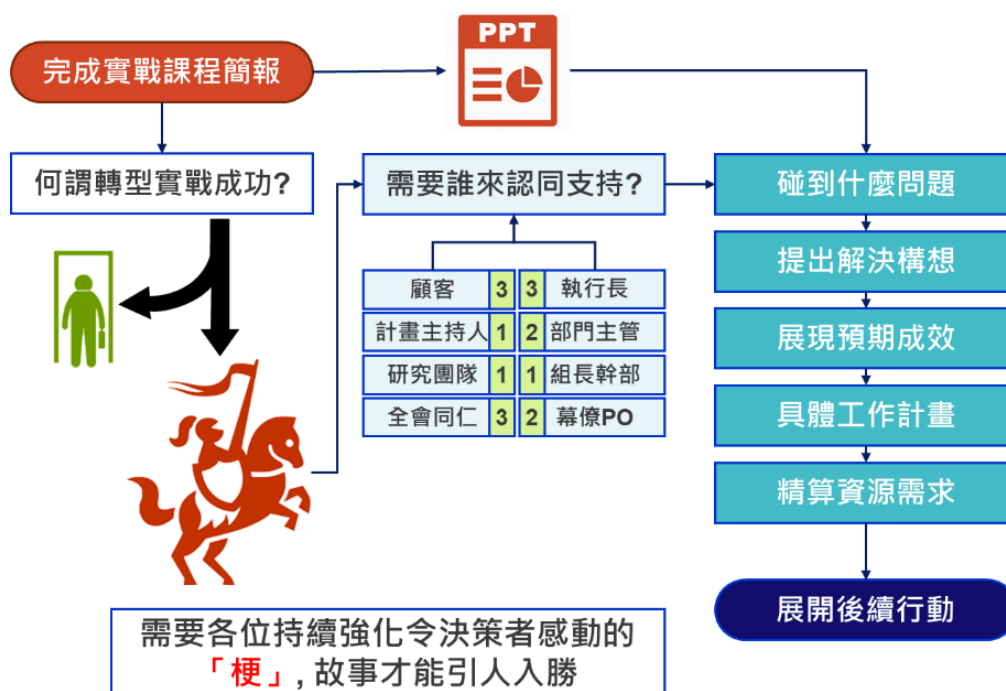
完成實戰課程簡報

PPT

何謂轉型實戰成功?

需要誰來認同支持?

| 顧客 | 3 | 3 | 執行長 |
|---|---|---|---|
| 計畫主持人 | 1 | 2 | 部門主管 |
| 研究團隊 | 1 | 1 | 組長幹部 |
| 全會同仁 | 3 | 2 | 幕僚PO |

碰到什麼問題

提出解決構想

展現預期成效

具體工作計畫

精算資源需求

展開後續行動

需要各位持續強化令決策者感動的「梗」, 故事才能引人入勝